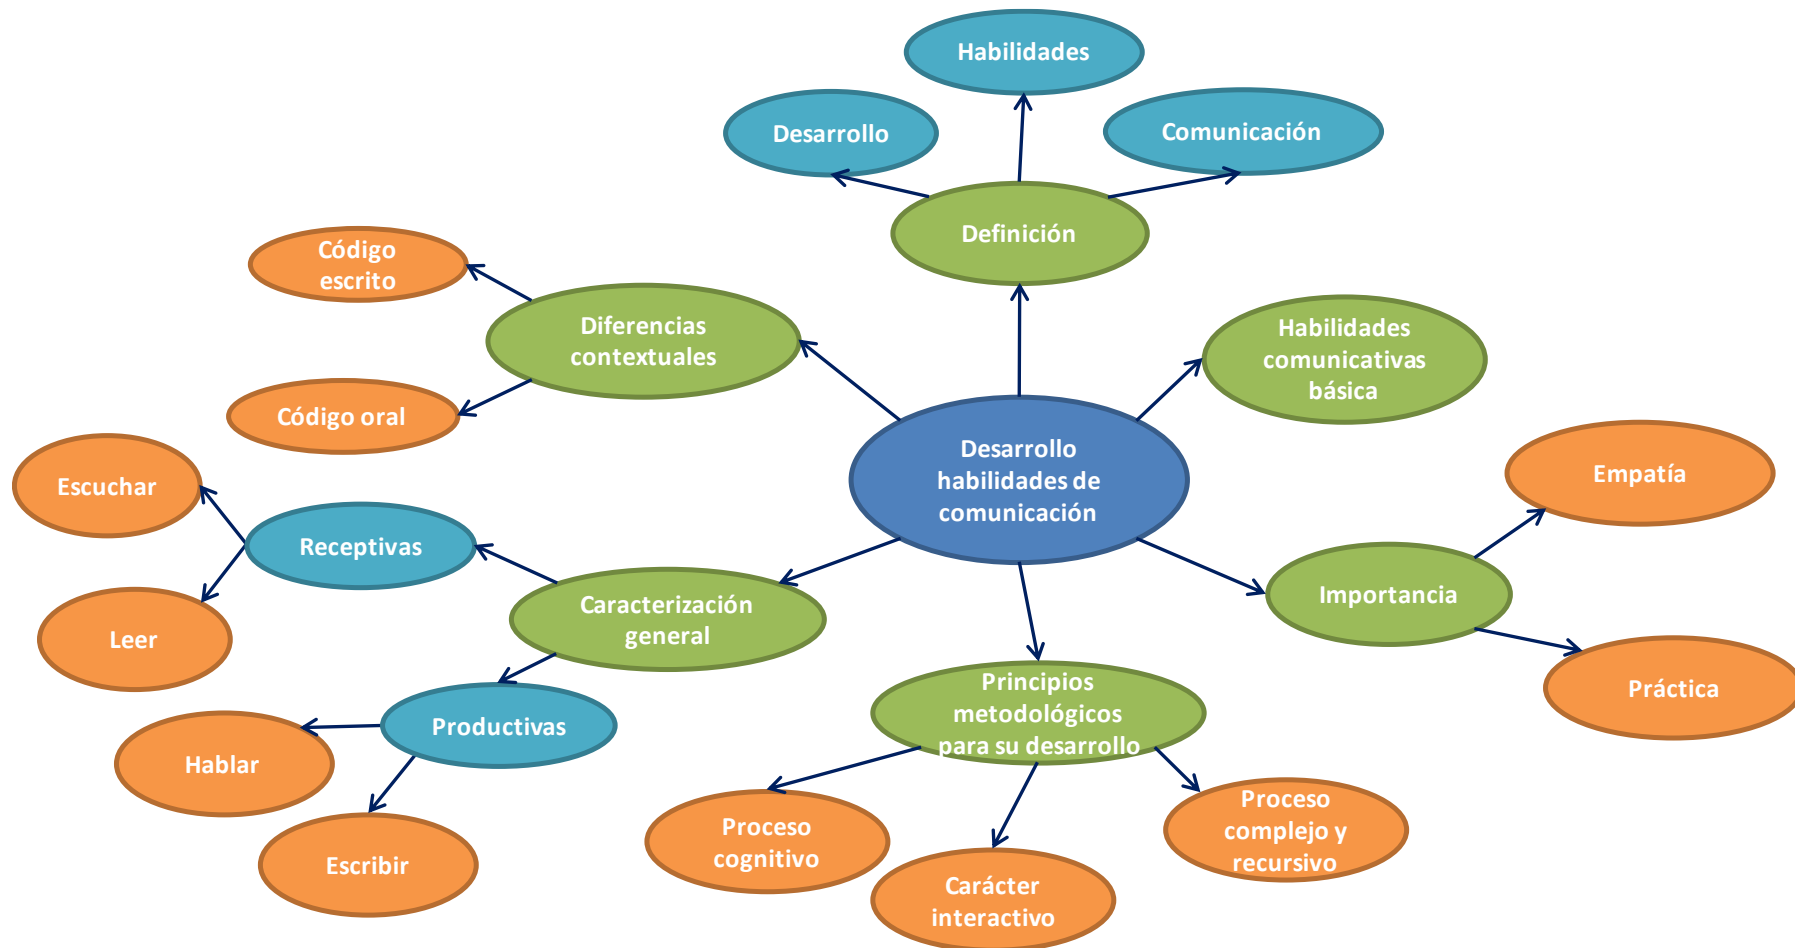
Habilidades

Desarrollo

Comunicación

Definición

Código escrito

Diferencias contextuales

Habilidades comunicativas básica

Código oral

Desarrollo habilidades de comunicación

Escuchar

Empatía

Receptivas

Caracterización general

Importancia

Leer

Práctica

Productivas

Principios metodológicos para su desarrollo

Hablar

Escribir

Proceso cognitivo

Proceso complejo y recursivo

Carácter interactivo